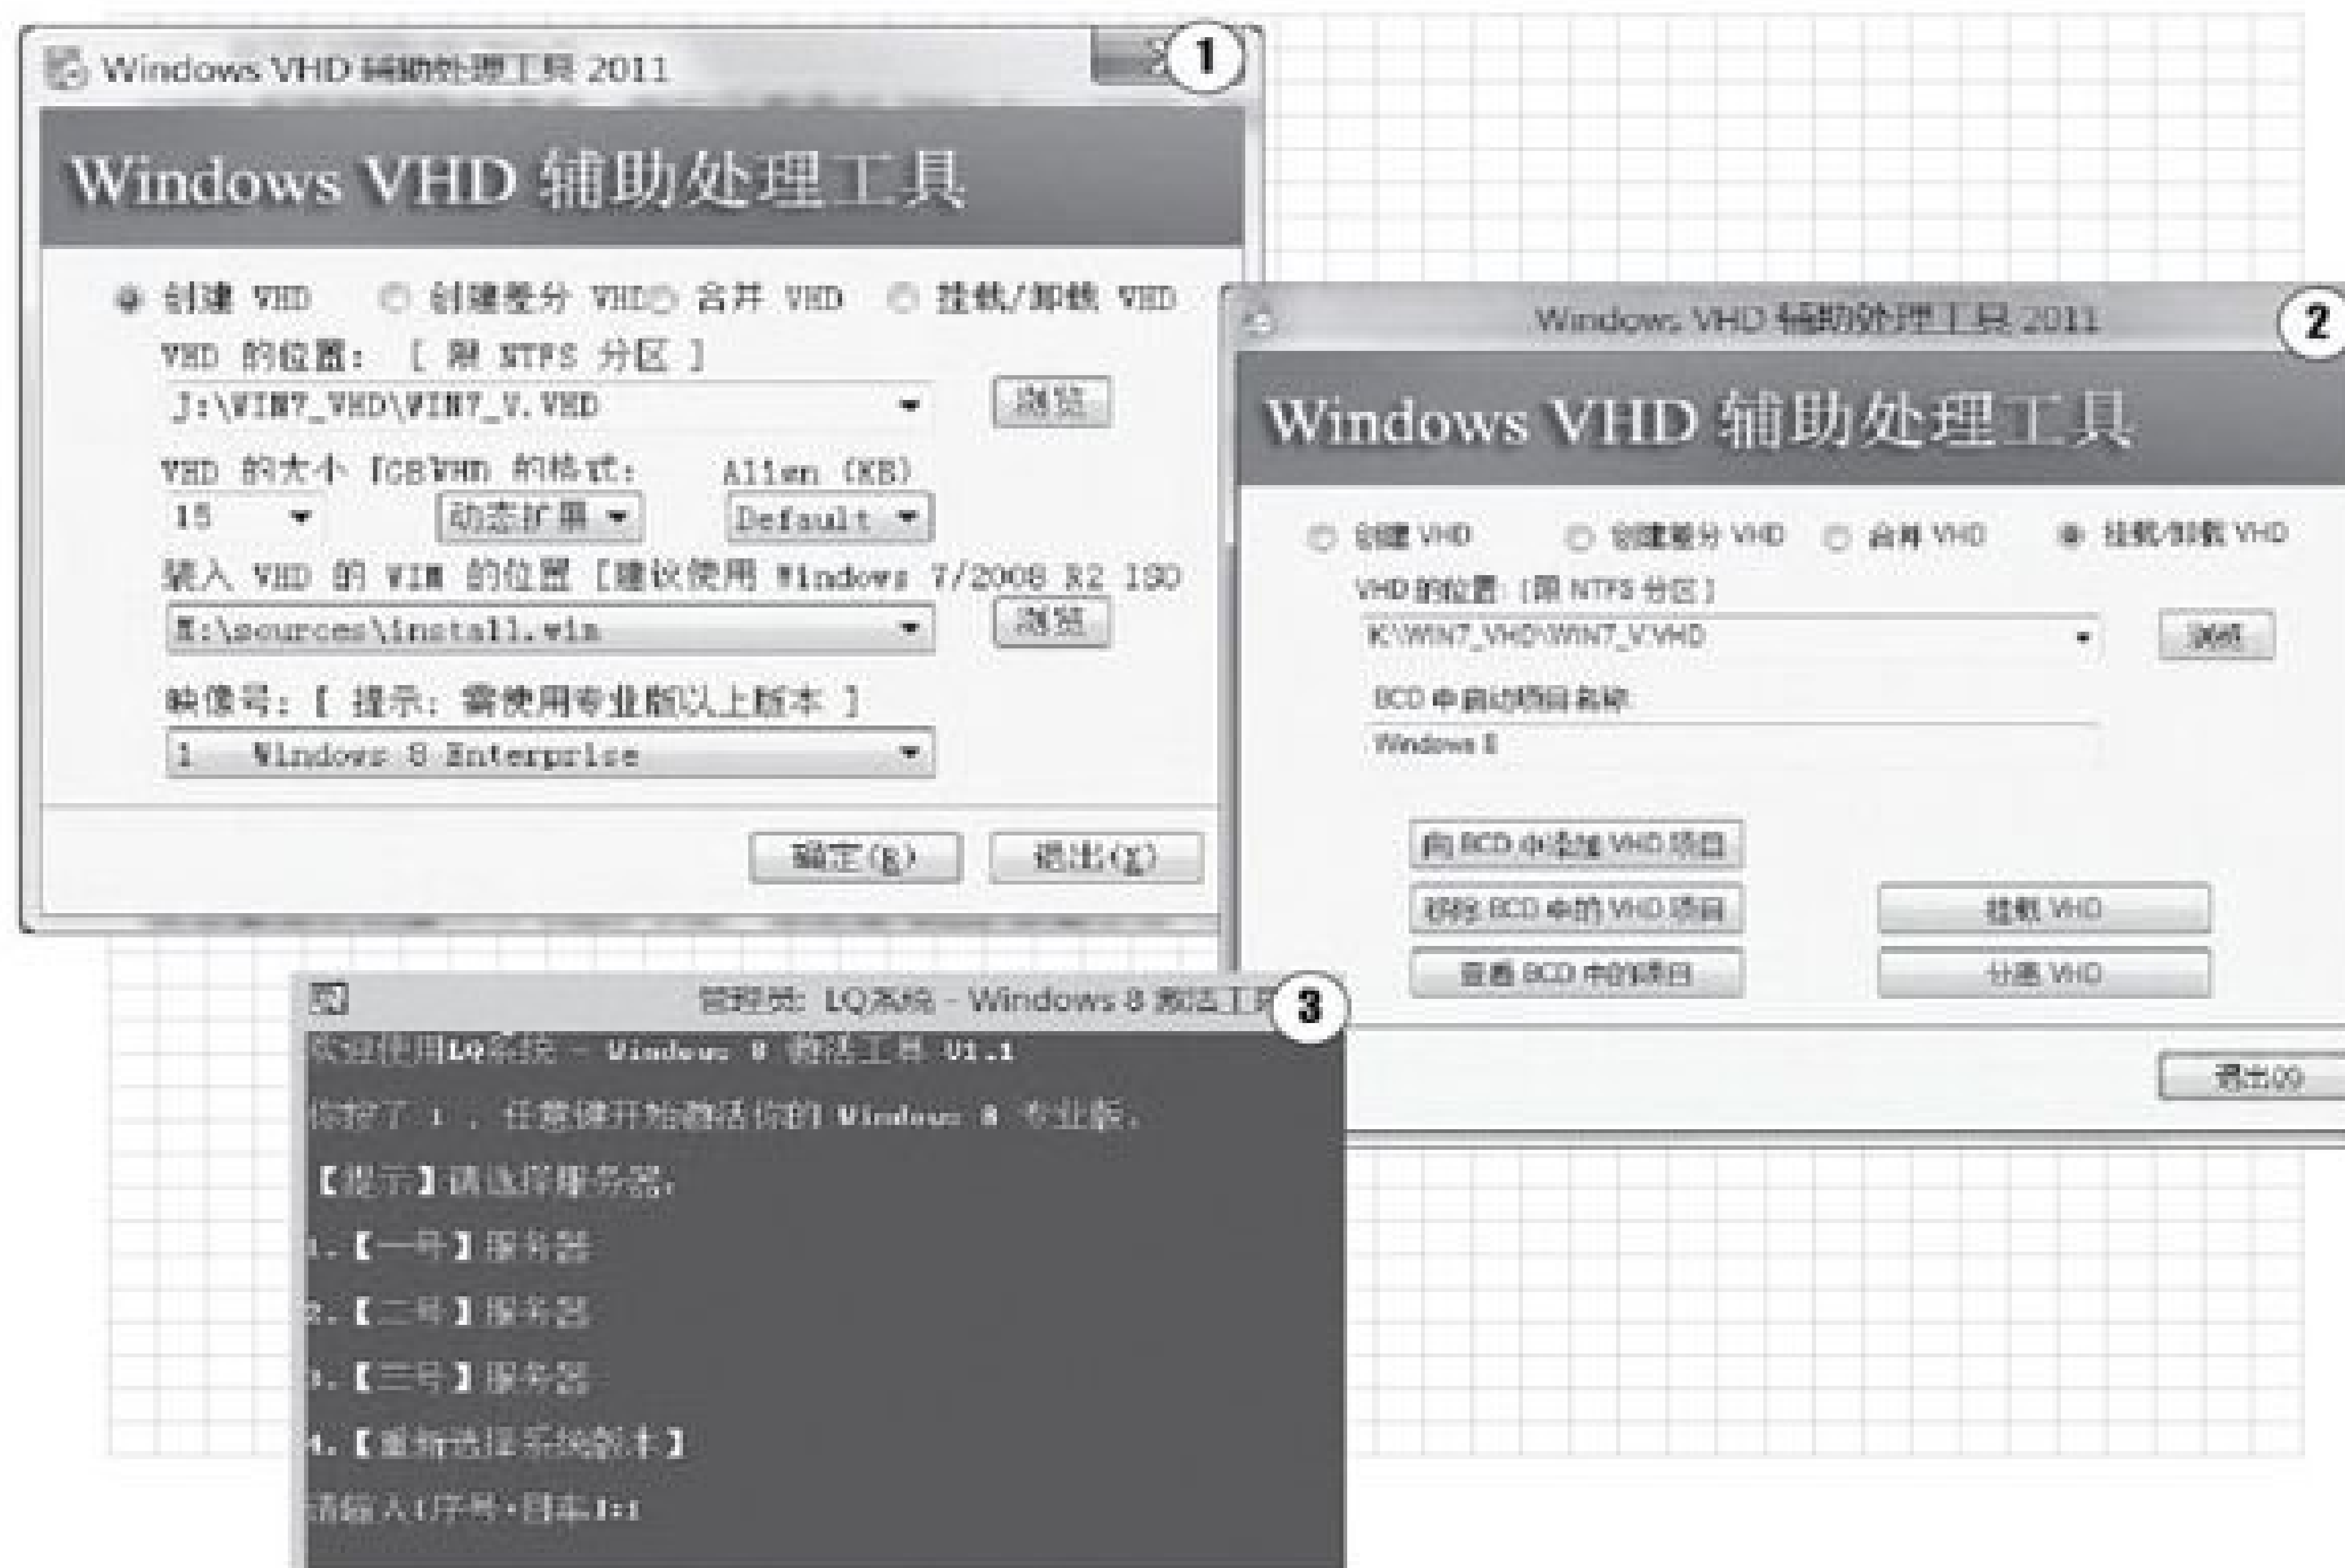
Windows VHD 辅助处理工具 2011

1

Windows VHD 辅助处理工具

创建 VHD　创建差分 VHD　合并 VHD　挂载/卸载 VHD

VHD 的位置：[ 限 NTFS 分区 ]

J:\WIN7_VHD\WIN7_V.VHD

浏览

VHD 的大小 [GB]　VHD 的格式：　Align (KB)

15　动态扩展　Default

写入 VHD 的 WIM 的位置 [建议使用 Windows 7/2008 R2 190

E:\sources\install.wim

浏览

映像号：[ 提示：需使用专业版以上版本 ]

1　Windows 8 Enterprise

确定(K)　退出(X)

Windows VHD 辅助处理工具 2011

2

Windows VHD 辅助处理工具

创建 VHD　创建差分 VHD　合并 VHD　挂载/卸载 VHD

VHD 的位置：[限 NTFS 分区]

K:\WIN7_VHD\WIN7_V.VHD

浏览

BCD 中启动项目名称

Windows 8

向 BCD 中添加 VHD 项目

移除 BCD 中的 VHD 项目

查看 BCD 中的项目

挂载 VHD

分离 VHD

退出(X)

管理员: LQ系统 - Windows 8 激活工具

3

欢迎使用LQ系统 - Windows 8 激活工具 V1.1

你按了 1 ，任意键开始激活你的 Windows 8 专业版。

【提示】请选择服务器：

1.【一号】服务器

2.【二号】服务器

3.【三号】服务器

4.【重新选择系统版本】

请输入[序号·回车]:1